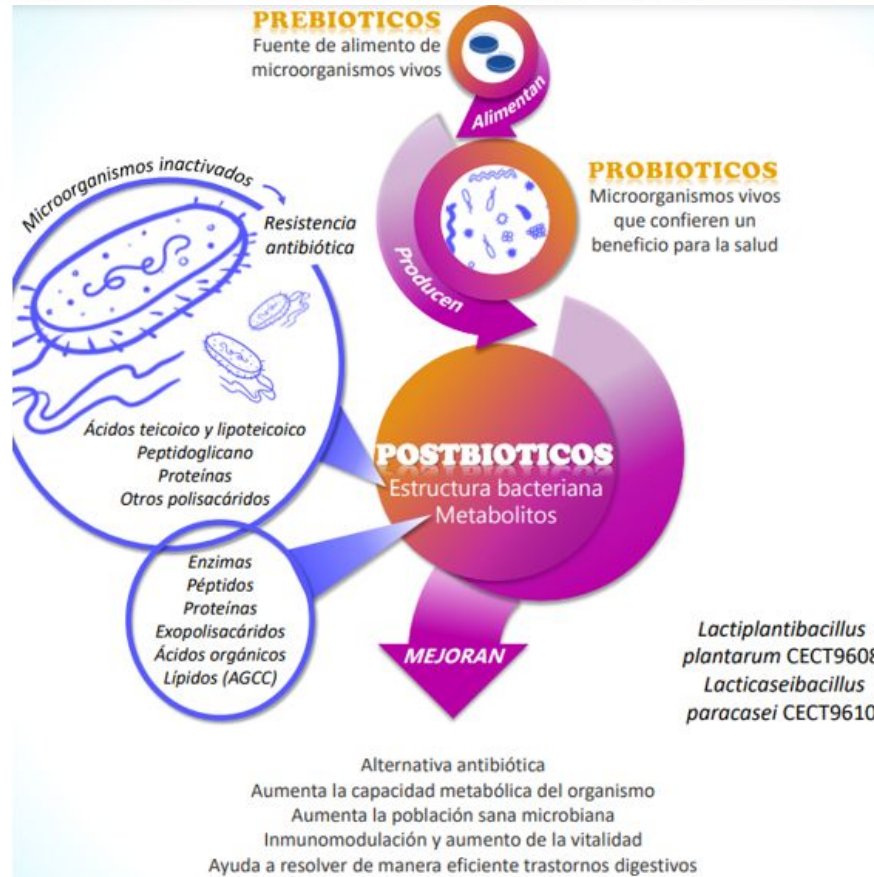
PREBIOTICOS
Fuente de alimento de microorganismos vivos

Alimentan

PROBIOTICOS
Microorganismos vivos que confieren un beneficio para la salud

Producen

Microorganismos inactivados

Resistencia antibiótica

Ácidos teicoico y lipoteicoico
Peptidoglicano
Proteínas
Otros polisacáridos

POSTBIOTICOS
Estructura bacteriana
Metabolitos

Enzimas
Péptidos
Proteínas
Exopolisacáridos
Ácidos orgánicos
Lípidos (AGCC)

MEJORAN

Lactiplantibacillus plantarum CECT960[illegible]
Lacticaseibacillus paracasei CECT961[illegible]

Alternativa antibiótica
Aumenta la capacidad metabólica del organismo
Aumenta la población sana microbiana
Inmunomodulación y aumento de la vitalidad
Ayuda a resolver de manera eficiente trastornos digestivos